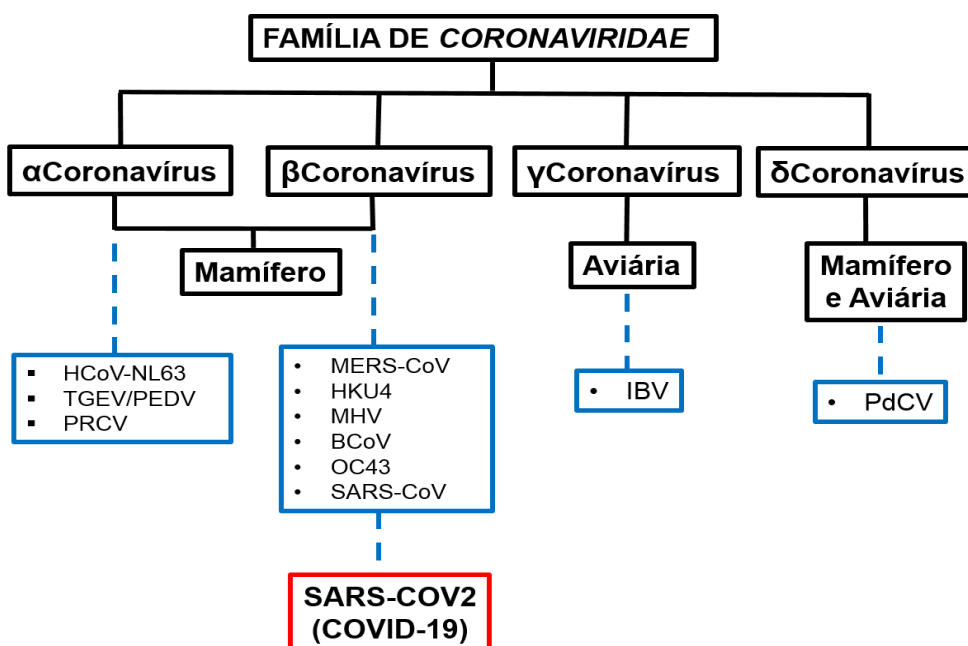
FAMÍLIA DE CORONAVIRIDAE

αCoronavírus

βCoronavírus

γCoronavírus

δCoronavírus

Mamífero

Aviária

Mamífero e Aviária

▪ HCoV-NL63
▪ TGEV/PEDV
▪ PRCV

• MERS-CoV
• HKU4
• MHV
• BCoV
• OC43
• SARS-CoV

• IBV

• PdCV

SARS-COV2 (COVID-19)